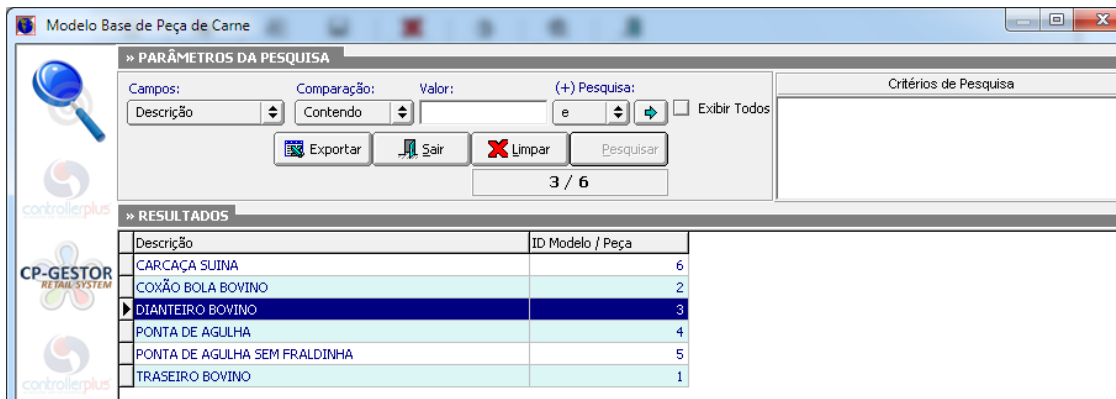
Modelo Base de Peça de Carne

» PARÂMETROS DA PESQUISA

Campos: Descrição
Comparação: Contendo
Valor:
(+) Pesquisa: e
Exibir Todos

Critérios de Pesquisa

Exportar
Sair
Limpar
Pesquisar

3 / 6

controllerplus

CP-GESTOR
RETAIL SYSTEM

controllerplus

» RESULTADOS

| Descrição | ID Modelo / Peça |
|---|---|
| CARCAÇA SUINA | 6 |
| COXÃO BOLA BOVINO | 2 |
| DIANTEIRO BOVINO | 3 |
| PONTA DE AGULHA | 4 |
| PONTA DE AGULHA SEM FRALDINHA | 5 |
| TRASEIRO BOVINO | 1 |